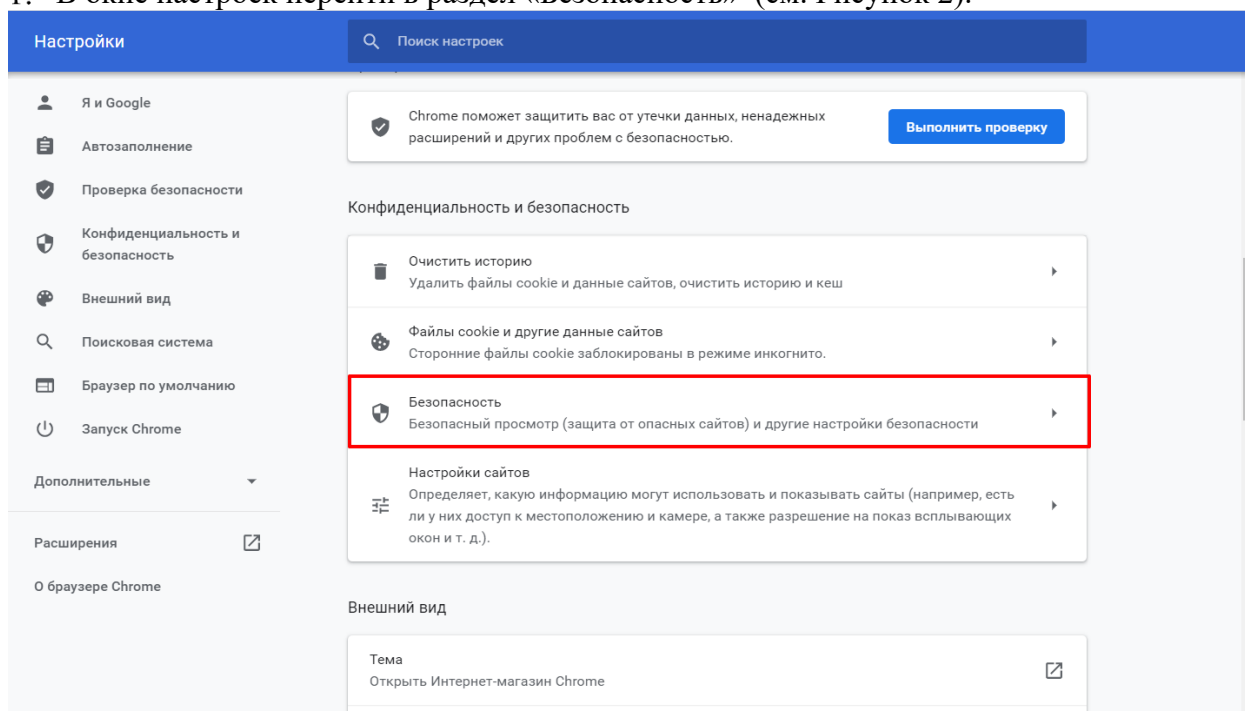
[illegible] В окне настроек перейти в раздел «Безопасность» (см. Рисунок 2).

Настройки

Поиск настроек

Я и Google

Автозаполнение

Проверка безопасности

Конфиденциальность и безопасность

Внешний вид

Поисковая система

Браузер по умолчанию

Запуск Chrome

Дополнительные

Расширения

О браузере Chrome

Chrome поможет защитить вас от утечки данных, ненадежных расширений и других проблем с безопасностью.

Выполнить проверку

Конфиденциальность и безопасность

Очистить историю
Удалить файлы cookie и данные сайтов, очистить историю и кеш

Файлы cookie и другие данные сайтов
Сторонние файлы cookie заблокированы в режиме инкогнито.

Безопасность
Безопасный просмотр (защита от опасных сайтов) и другие настройки безопасности

Настройки сайтов
Определяет, какую информацию могут использовать и показывать сайты (например, есть ли у них доступ к местоположению и камере, а также разрешение на показ всплывающих окон и т. д.).

Внешний вид

Тема
Открыть Интернет-магазин Chrome